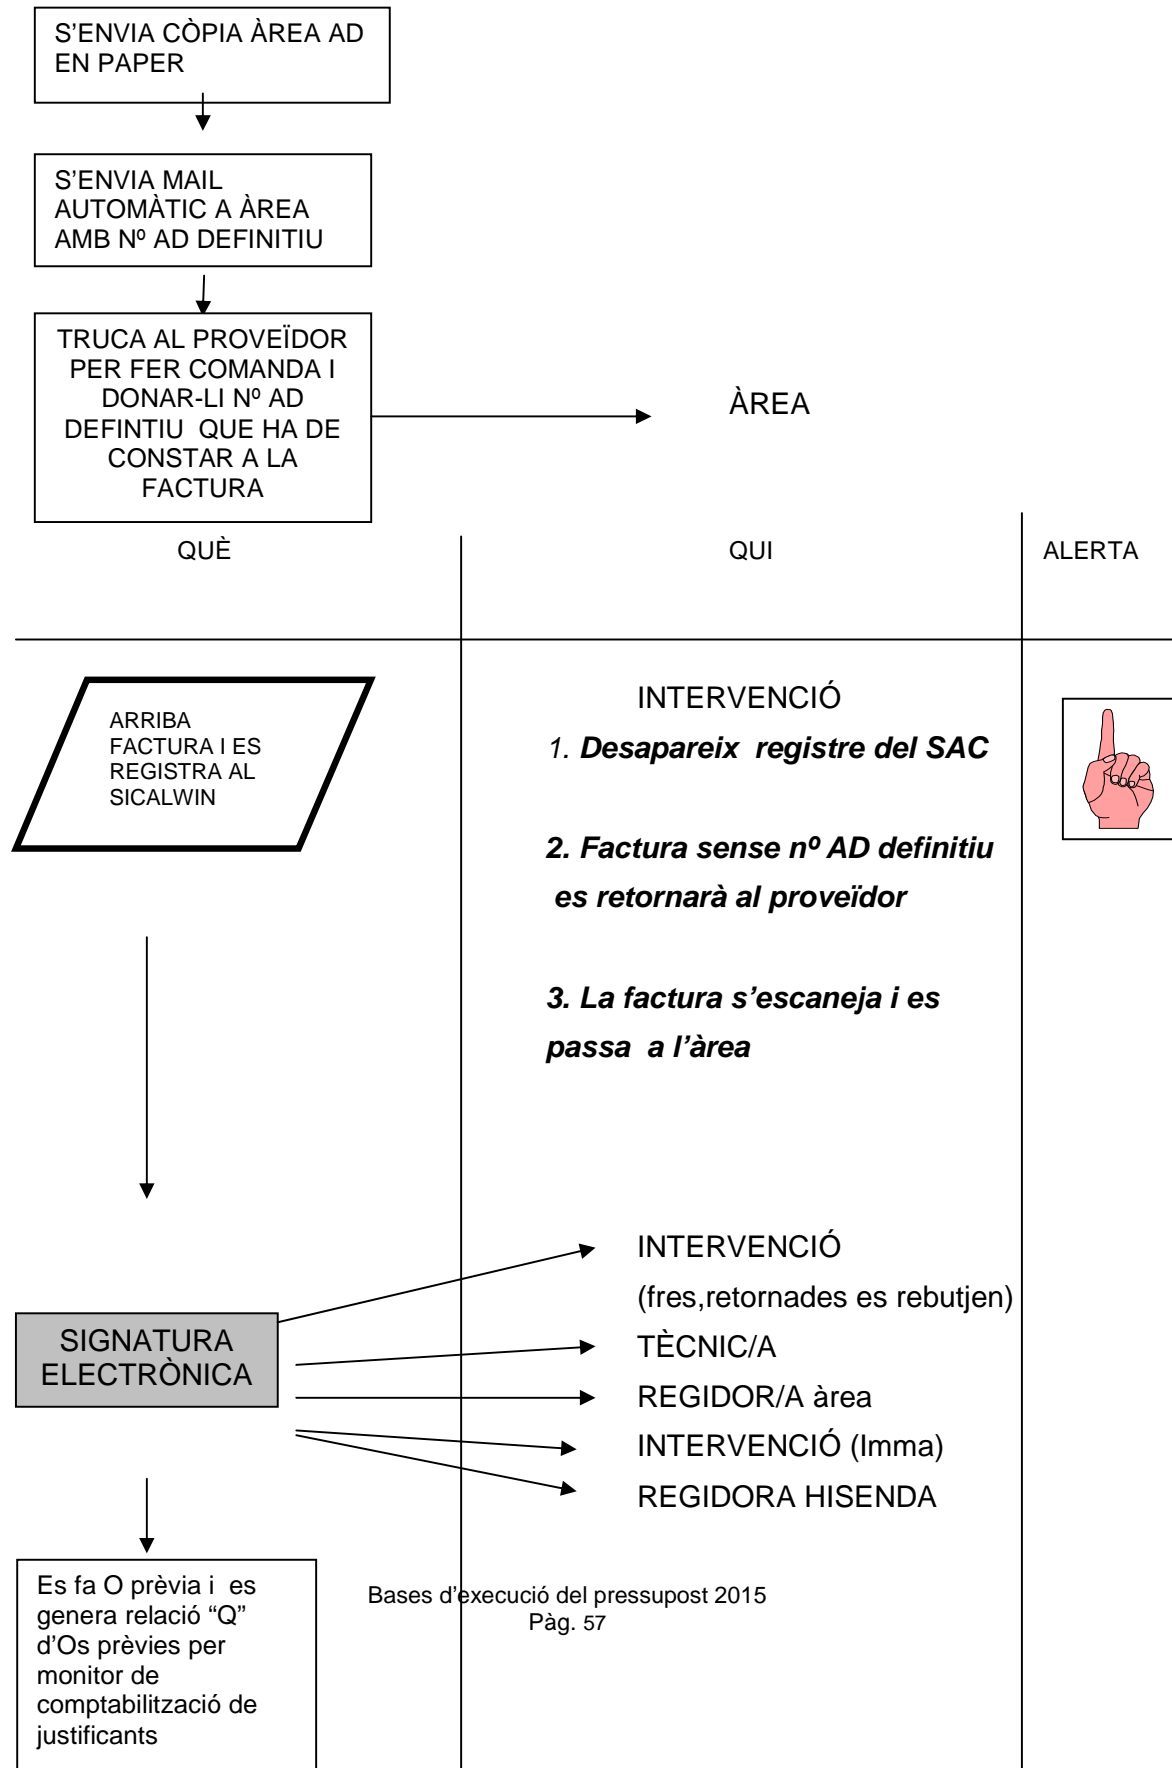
S'ENVIA CÒPIA ÀREA AD EN PAPER

S'ENVIA MAIL AUTOMÀTIC A ÀREA AMB Nº AD DEFINITIU

TRUCA AL PROVEÏDOR PER FER COMANDA I DONAR-LI Nº AD DEFINTIU QUE HA DE CONSTAR A LA FACTURA

ÀREA

QUÈ

QUI

ALERTA

ARRIBA FACTURA I ES REGISTRA AL SICALWIN

INTERVENCIÓ

1. **Desapareix registre del SAC**

**2. Factura sense nº AD definitiu es retornarà al proveïdor**

**3. La factura s'escaneja i es passa a l'àrea**

SIGNATURA ELECTRÒNICA

INTERVENCIÓ

(fres,retornades es rebutjen)

TÈCNIC/A

REGIDOR/A àrea

INTERVENCIÓ (Imma)

REGIDORA HISENDA

Es fa O prèvia i es genera relació "Q" d'Os prèvies per monitor de comptabilització de justificants

Bases d'execució del pressupost 2015
Pàg. 57